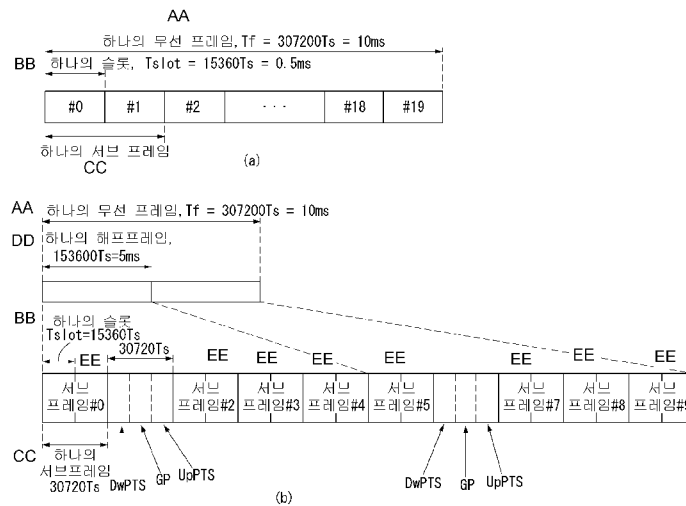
AA

하나의 무선 프레임, Tf = 307200Ts = 10ms

BB 하나의 슬롯, Tslot = 15360Ts = 0.5ms

| #0 | #1 | #2 | · · · | #18 | #19 |
|---|---|---|---|---|---|

하나의 서브 프레임

CC

(a)

AA 하나의 무선 프레임, Tf = 307200Ts = 10ms

DD 하나의 해프프레인, 153600Ts=5ms

BB 하나의 슬롯 Tslot=15360Ts

EE 30720Ts EE EE EE EE EE EE EE

서브 프레임#0

서브 프레임#2

서브 프레임#3

서브 프레임#4

서브 프레임#5

서브 프레임#7

서브 프레임#8

서브 프레임#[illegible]

CC 하나의 서브프레임 30720Ts

DwPTS GP UpPTS

DwPTS GP UpPTS

(b)